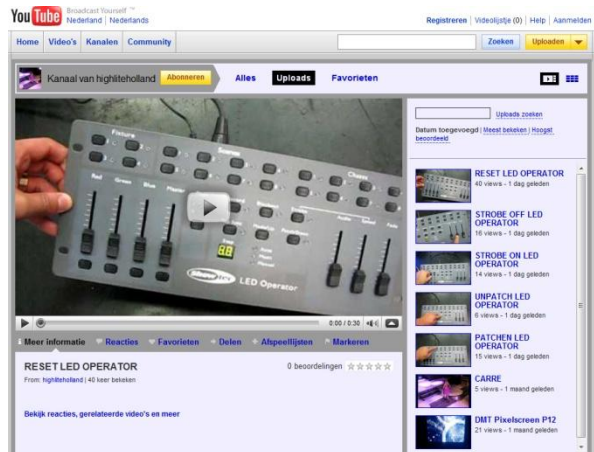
You Tube Broadcast Yourself™
Nederland | Nederlands

Registreren | Videolijstje (0) | Help | Aanmelden

Home | Video's | Kanalen | Community

Zoeken | Uploaden

Kanaal van highliteholland | Abonneren | Alles | Uploads | Favorieten

Fixture | Scenes | Chase
Red | Green | Blue
LED Operator

0:00 / 0:30

Meer informatie | Reacties | Favorieten | Delen | Afspeellijsten | Markeren

RESET LED OPERATOR
From: highliteholland | 40 keer bekeken
0 beoordelingen

Bekijk reacties, gerelateerde video's en meer

Uploads zoeken
Datum toegevoegd | Meest bekeken | Hoogst beoordeeld

RESET LED OPERATOR
40 views - 1 dag geleden

STROBE OFF LED OPERATOR
16 views - 1 dag geleden

STROBE ON LED OPERATOR
14 views - 1 dag geleden

UNPATCH LED OPERATOR
6 views - 1 dag geleden

PATCHEN LED OPERATOR
15 views - 1 dag geleden

CARRE
5 views - 1 maand geleden

DMT Pixelscreen P12
21 views - 1 maand geleden